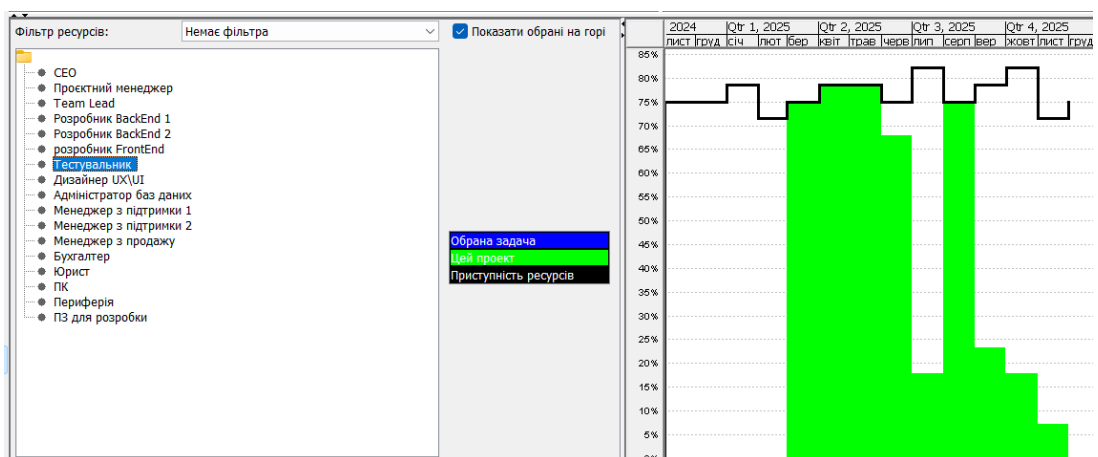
Фільтр ресурсів: Немає фільтра

Показати обрані на горі

CEO
Проєктний менеджер
Team Lead
Розробник BackEnd 1
Розробник BackEnd 2
розробник FrontEnd
Тестувальник
Дизайнер UX\UI
Адміністратор баз даних
Менеджер з підтримки 1
Менеджер з підтримки 2
Менеджер з продажу
Бухгалтер
Юрист
ПК
Периферія
ПЗ для розробки

Обрана задача
Цей проект
Приступність ресурсів

2024 | Qtr 1, 2025 | Qtr 2, 2025 | Qtr 3, 2025 | Qtr 4, 2025
лист | груд | січ | лют | бер | квіт | трав | черв | лип | серп | вер | жовт | лист | груд

85%
80%
75%
70%
65%
60%
55%
50%
45%
40%
35%
30%
25%
20%
15%
10%
5%